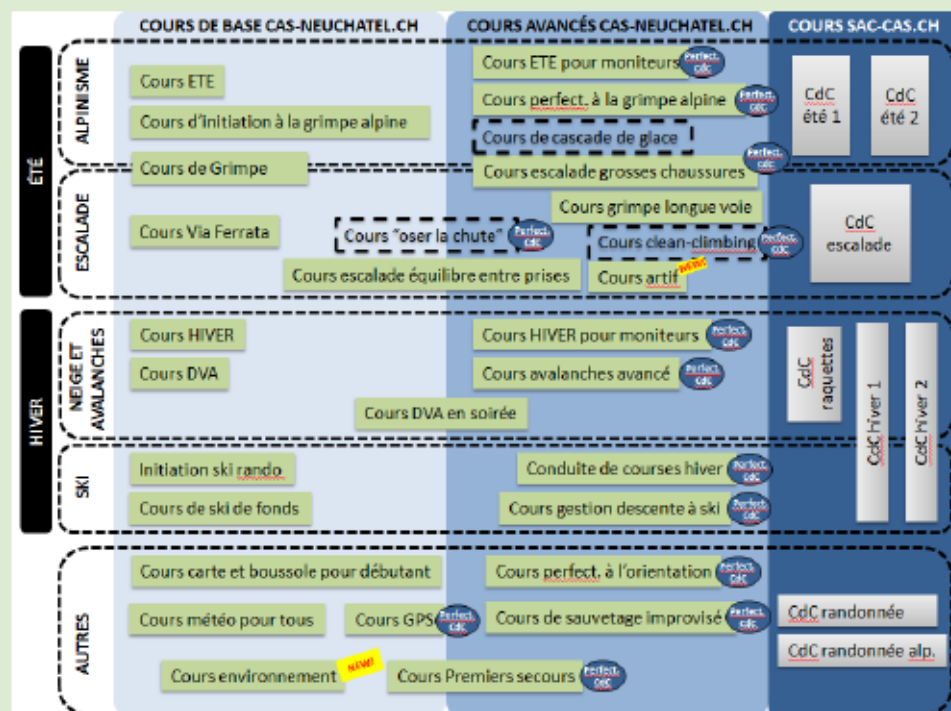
COURS DE BASE CAS-NEUCHATEL.CH

COURS AVANCÉS CAS-NEUCHATEL.CH

COURS SAC-CAS.CH

ÉTÉ

ALPINISME

Cours ETE

Cours d'initiation à la grimpe alpine

Cours de Grimpe

Cours ETE pour moniteurs Perfect. CdC

Cours perfect. à la grimpe alpine Perfect. CdC

Cours de cascade de glace

Cours escalade grosses chaussures Perfect. CdC

CdC été 1

CdC été 2

ESCALADE

Cours Via Ferrata

Cours "oser la chute" Perfect. CdC

Cours grimpe longue voie

Cours clean-climbing Perfect. CdC

Cours escalade équilibre entre prises

Cours artif NEW!

CdC escalade

HIVER

NEIGE ET AVALANCHES

Cours HIVER

Cours DVA

Cours DVA en soirée

Cours HIVER pour moniteurs Perfect. CdC

Cours avalanches avancé Perfect. CdC

CdC raquettes

CdC hiver 1

CdC hiver 2

SKI

Initiation ski rando

Cours de ski de fonds

Conduite de courses hiver Perfect. CdC

Cours gestion descente à ski Perfect. CdC

AUTRES

Cours carte et boussole pour débutant

Cours météo pour tous

Cours GPS Perfect. CdC

Cours environnement NEW!

Cours perfect. à l'orientation Perfect. CdC

Cours de sauvetage improvisé Perfect. CdC

Cours Premiers secours Perfect. CdC

CdC randonnée

CdC randonnée alp.